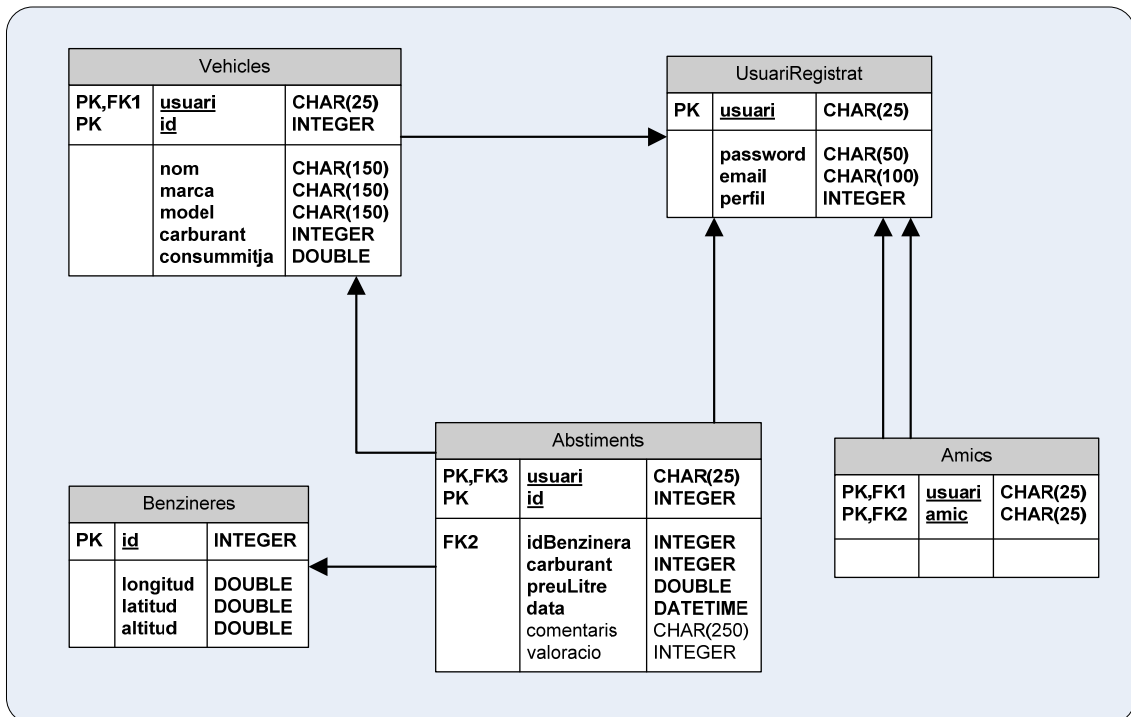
Vehicles

| | | |
|---|---|---|
| PK,FK1<br>PK | usuari<br>id | CHAR(25)<br>INTEGER |
| | nom<br>marca<br>model<br>carburant<br>consummitja | CHAR(150)<br>CHAR(150)<br>CHAR(150)<br>INTEGER<br>DOUBLE |

UsuariRegistrat

| | | |
|---|---|---|
| PK | usuari | CHAR(25) |
| | password<br>email<br>perfil | CHAR(50)<br>CHAR(100)<br>INTEGER |

Abstiments

| | | |
|---|---|---|
| PK,FK3<br>PK | usuari<br>id | CHAR(25)<br>INTEGER |
| FK2 | idBenzinera<br>carburant<br>preuLitre<br>data<br>comentaris<br>valoracio | INTEGER<br>INTEGER<br>DOUBLE<br>DATETIME<br>CHAR(250)<br>INTEGER |

Amics

| | | |
|---|---|---|
| PK,FK1<br>PK,FK2 | usuari<br>amic | CHAR(25)<br>CHAR(25) |
| | | |

Benzineres

| | | |
|---|---|---|
| PK | id | INTEGER |
| | longitud<br>latitud<br>altitud | DOUBLE<br>DOUBLE<br>DOUBLE |